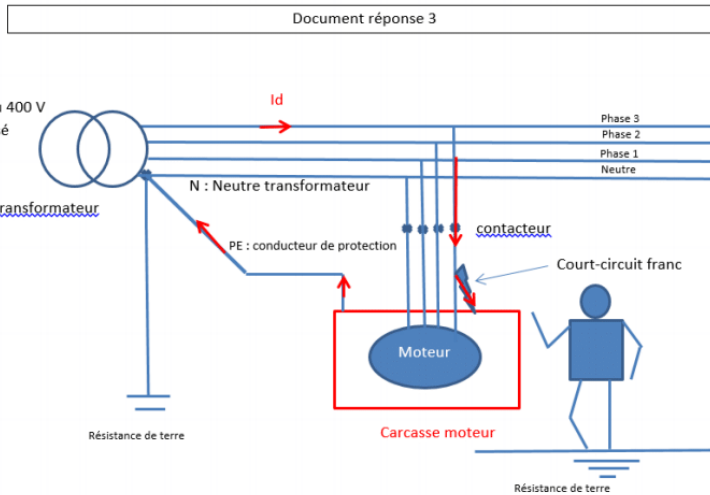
Document réponse 3

n 400 V
é

ransformateur

Id

Phase 3
Phase 2
Phase 1
Neutre

N : Neutre transformateur

PE : conducteur de protection

contacteur

Court-circuit franc

Moteur

Résistance de terre

Carcasse moteur

Résistance de terre